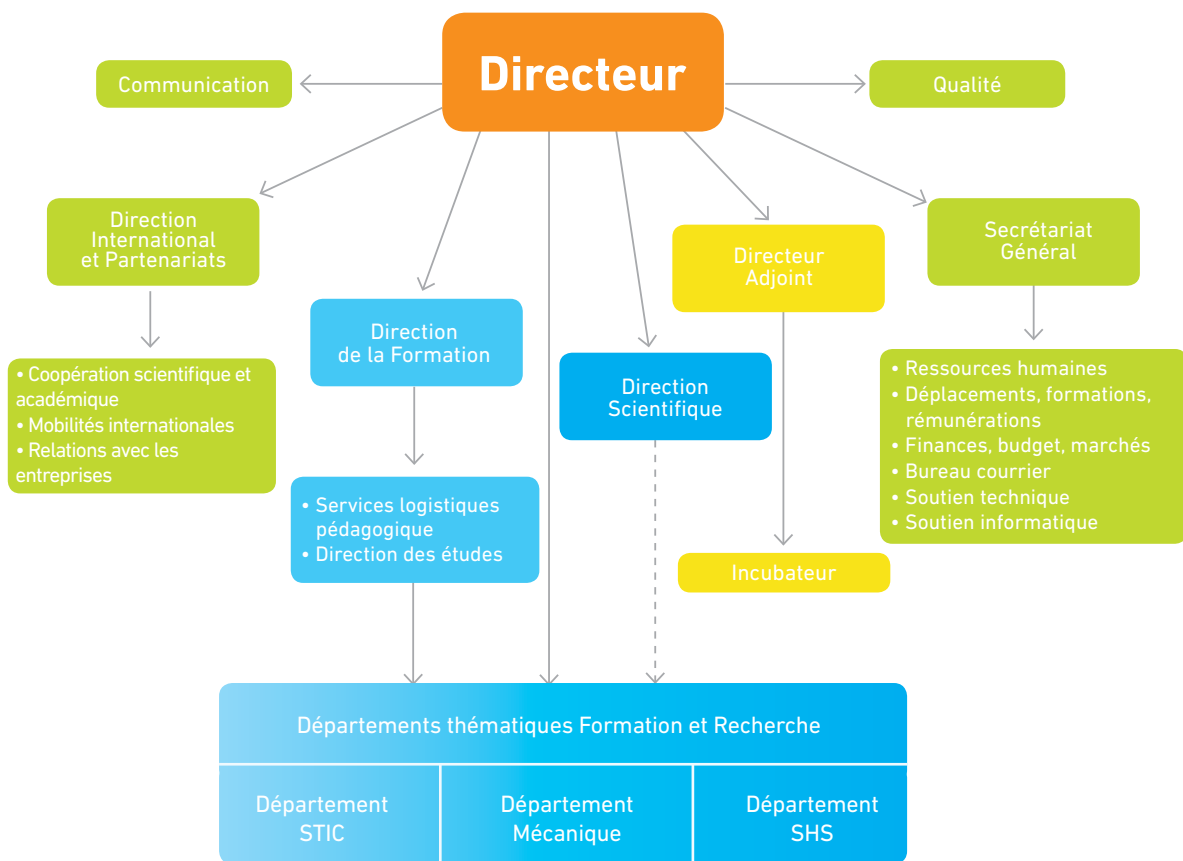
Directeur

Communication

Qualité

Direction International et Partenariats

• Coopération scientifique et académique
• Mobilités internationales
• Relations avec les entreprises

Direction de la Formation

• Services logistiques pédagogique
• Direction des études

Direction Scientifique

Directeur Adjoint

Incubateur

Secrétariat Général

• Ressources humaines
• Déplacements, formations, rémunérations
• Finances, budget, marchés
• Bureau courrier
• Soutien technique
• Soutien informatique

Départements thématiques Formation et Recherche

| Département STIC | Département Mécanique | Département SHS |
|---|---|---|